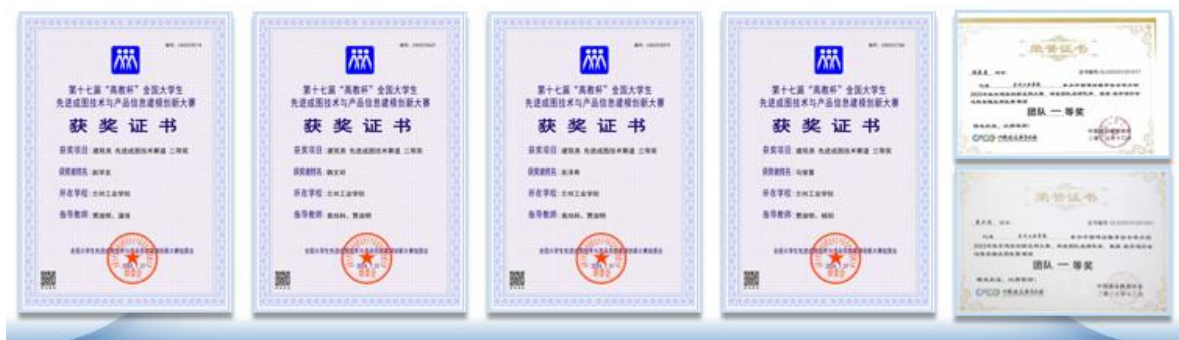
第十七届"高教杯"全国大学生
先进成图技术与产品信息建模创新大赛
获奖证书
获奖项目：建筑类 先进成图技术赛道 二等奖
获奖者姓名：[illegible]
所在学校：兰州工业学院
指导教师：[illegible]

第十七届"高教杯"全国大学生
先进成图技术与产品信息建模创新大赛
获奖证书
获奖项目：建筑类 先进成图技术赛道 二等奖
获奖者姓名：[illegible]
所在学校：兰州工业学院
指导教师：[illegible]

第十七届"高教杯"全国大学生
先进成图技术与产品信息建模创新大赛
获奖证书
获奖项目：建筑类 先进成图技术赛道 三等奖
获奖者姓名：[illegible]
所在学校：兰州工业学院
指导教师：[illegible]

第十七届"高教杯"全国大学生
先进成图技术与产品信息建模创新大赛
获奖证书
获奖项目：建筑类 先进成图技术赛道 三等奖
获奖者姓名：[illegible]
所在学校：兰州工业学院
指导教师：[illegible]

荣誉证书
团队 一等奖

荣誉证书
团队 一等奖